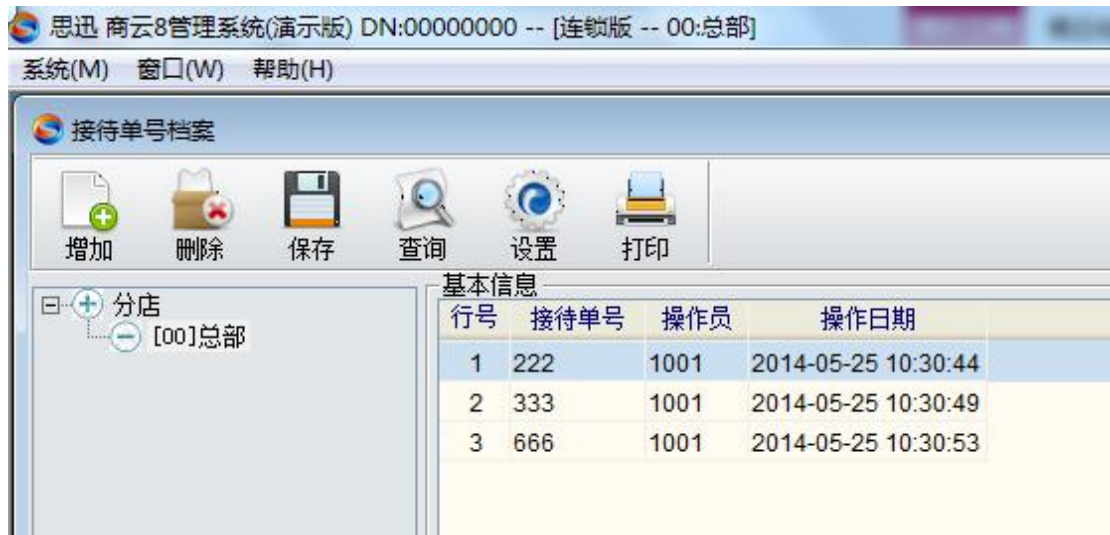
思迅 商云8管理系统(演示版) DN:00000000 -- [连锁版 -- 00:总部]

系统(M) 窗口(W) 帮助(H)

接待单号档案

增加 删除 保存 查询 设置 打印

分店
[00]总部

基本信息

| 行号 | 接待单号 | 操作员 | 操作日期 |
|---|---|---|---|
| 1 | 222 | 1001 | 2014-05-25 10:30:44 |
| 2 | 333 | 1001 | 2014-05-25 10:30:49 |
| 3 | 666 | 1001 | 2014-05-25 10:30:53 |